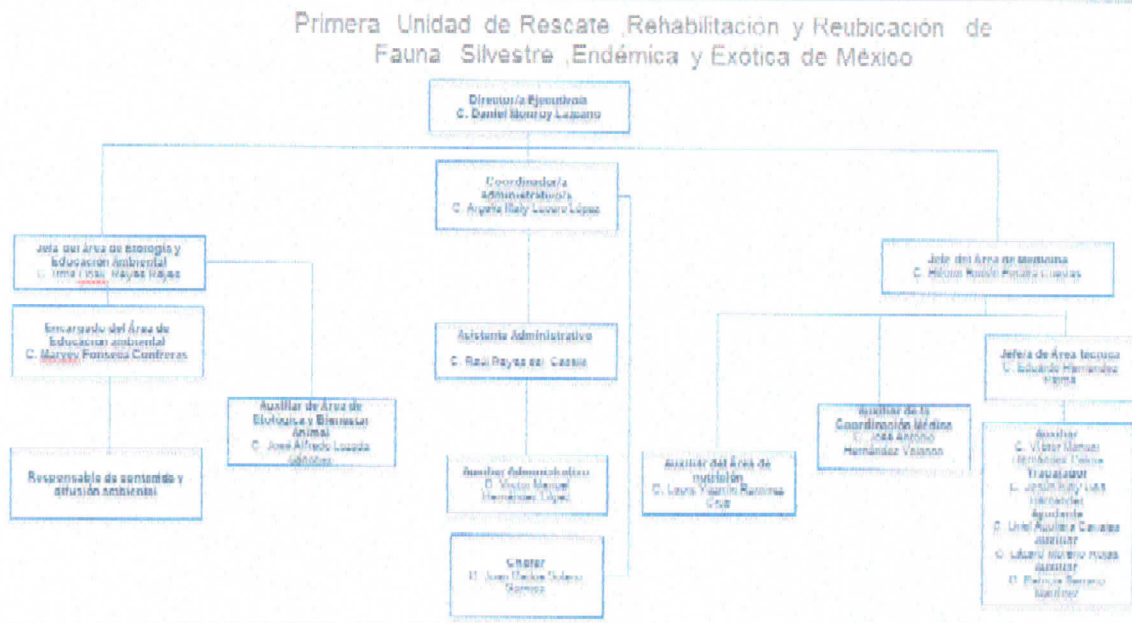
Primera Unidad de Rescate ,Rehabilitación y Reubicación de Fauna Silvestre ,Endémica y Exótica de México

Director/a Ejecutivo/a
C. Daniel Monroy Lazcano

Coordinador/a Administrativo/a
C. Argelia Itzel Lozano López

Jefa del Área de Ecología y Educación Ambiental
C. Irma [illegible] Reyes Rojas

Encargado del Área de Educación ambiental
C. Marvey Fonseca Contreras

Responsable de contenido y difusión ambiental

Auxiliar de Área de Ecología y Bienestar Animal
C. José Alfredo Lozada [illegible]

Asistente Administrativo
C. Raúl Reyes del Castillo

Auxiliar Administrativo
C. Víctor Manuel Hernández López

Chofer
C. Juan Carlos Solano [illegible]

Jefe del Área de Medicina
C. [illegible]

Auxiliar del Área de nutrición
C. Laura Yazmín Ramírez Cruz

Auxiliar de la Coordinación Médica
C. José Antonio Hernández Velasco

Jefe/a de Área técnica
C. Eduardo Hernández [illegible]

Auxiliar
C. Víctor Manuel Hernández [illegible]
Trabajador
C. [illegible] Hernández
Ayudante
C. Uriel Aguilera Canales
Auxiliar
C. Eduardo Moreno Rojas
Auxiliar
C. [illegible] Martínez